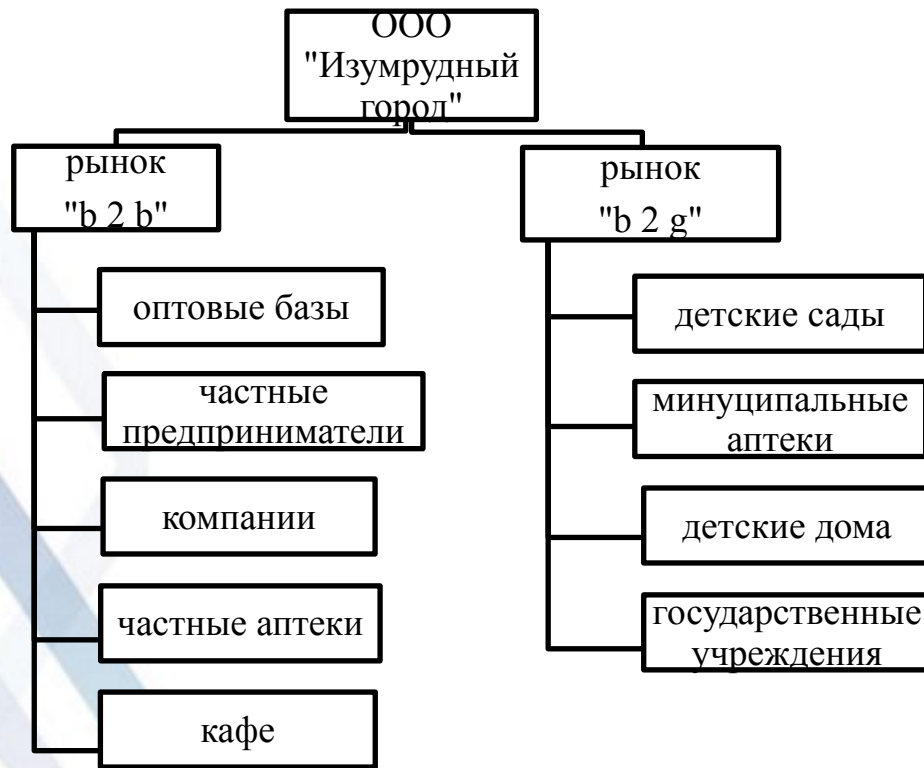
ООО "Изумрудный город"

рынок "b 2 b"

оптовые базы

частные предприниматели

компании

частные аптеки

кафе

рынок "b 2 g"

детские сады

минуципальные аптеки

детские дома

государственные учреждения